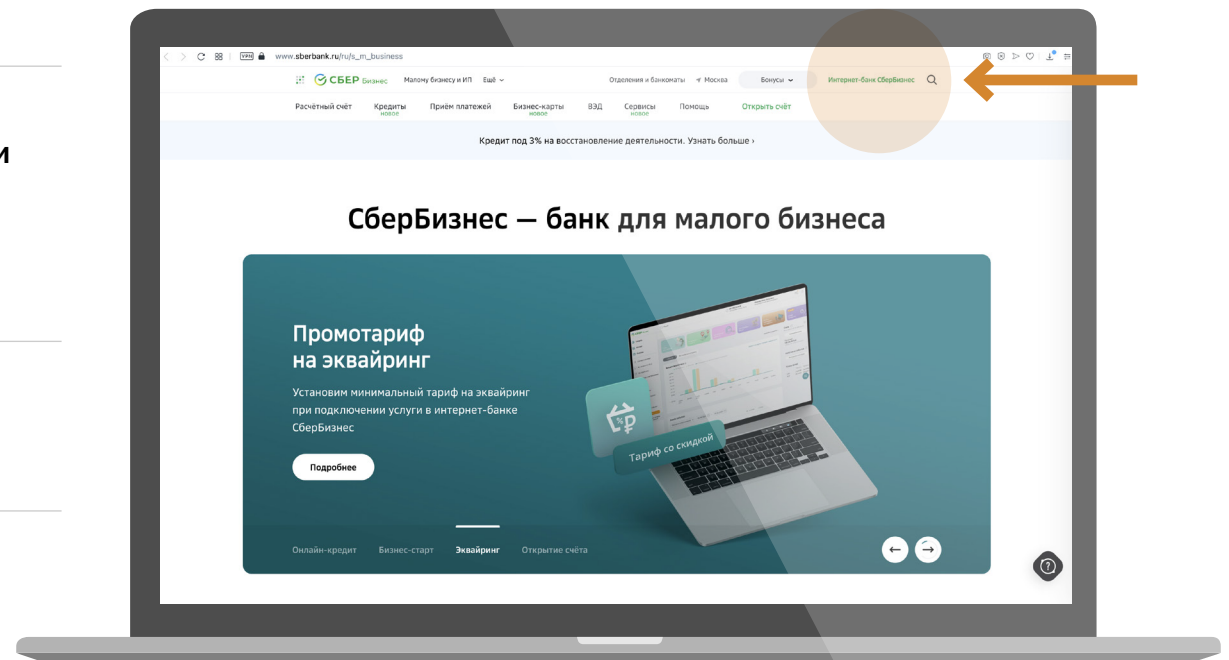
и

VPN www.sberbank.ru/ru/s_m_business

СБЕР Бизнес Малому бизнесу и ИП Ещё

Отделения и банкоматы Москва Бонусы Интернет-банк СберБизнес

Расчётный счёт Кредиты новое Приём платежей Бизнес-карты новое ВЭД Сервисы новое Помощь Открыть счёт

Кредит под 3% на восстановление деятельности. Узнать больше ›

СберБизнес — банк для малого бизнеса

Промотариф на эквайринг

Установим минимальный тариф на эквайринг при подключении услуги в интернет-банке СберБизнес

Подробнее

Тариф со скидкой

Онлайн-кредит Бизнес-старт Эквайринг Открытие счёта